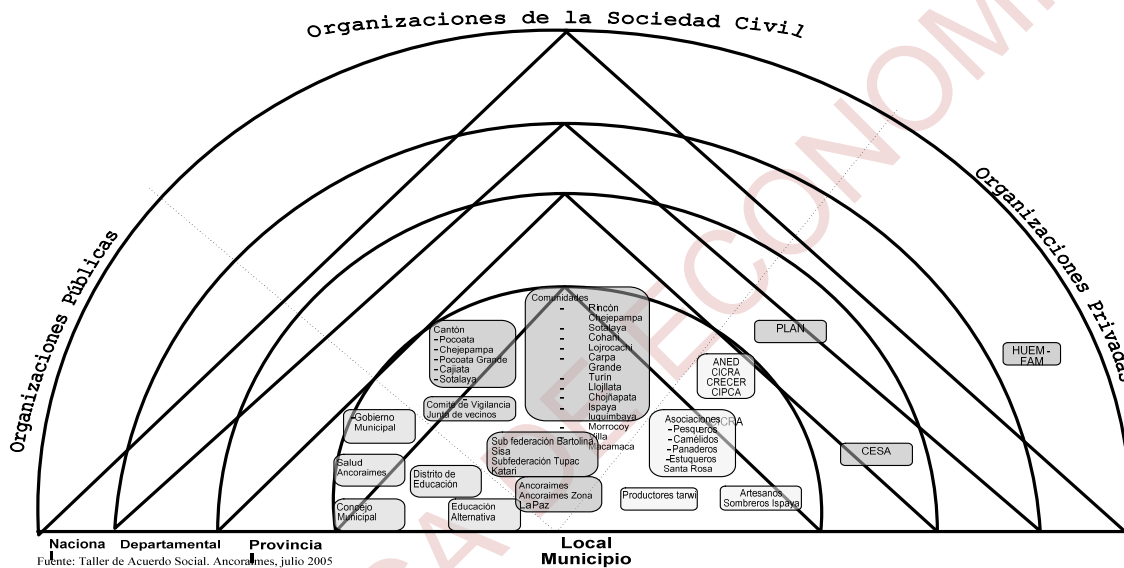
Organizaciones de la Sociedad Civil

Organizaciones Públicas

Organizaciones Privadas

Comunidades
- Rincón
- Chejepampa
- Sotalaya
- Cohani
- Lojrocachi
- Carpa
- Grande
- Turin
- Llojllata
- Chojñapata
- Ispaya
- Iuquimbaya
- Morrocoy
- Villa
- Macamaca

Cantón
-Pocoata
-Chejepampa
-Pocoata Grande
-Cajiata
-Sotalaya

PLAN

ANED
CICRA
CRECER
CIPCA

HUEM-FAM

Comité de Vigilancia
Junta de vecinos

-Gobierno Municipal

Asociaciones
-Pesqueros
-Camélidos
-Panaderos
-Estuqueros
Santa Rosa

CRA

CESA

Sub federación Bartolina Sisa
Subfederación Tupac Katari

Salud Ancoraimes

Distrito de Educación

Ancoraimes
Ancoraimes Zona LaPaz

Productores tarwi

Artesanos
Sombreros Ispaya

Concejo Municipal

Educación Alternativa

Naciona l
Departamental
Provincia l
Local
Municipio

Fuente: Taller de Acuerdo Social. Ancoraimes, julio 2005